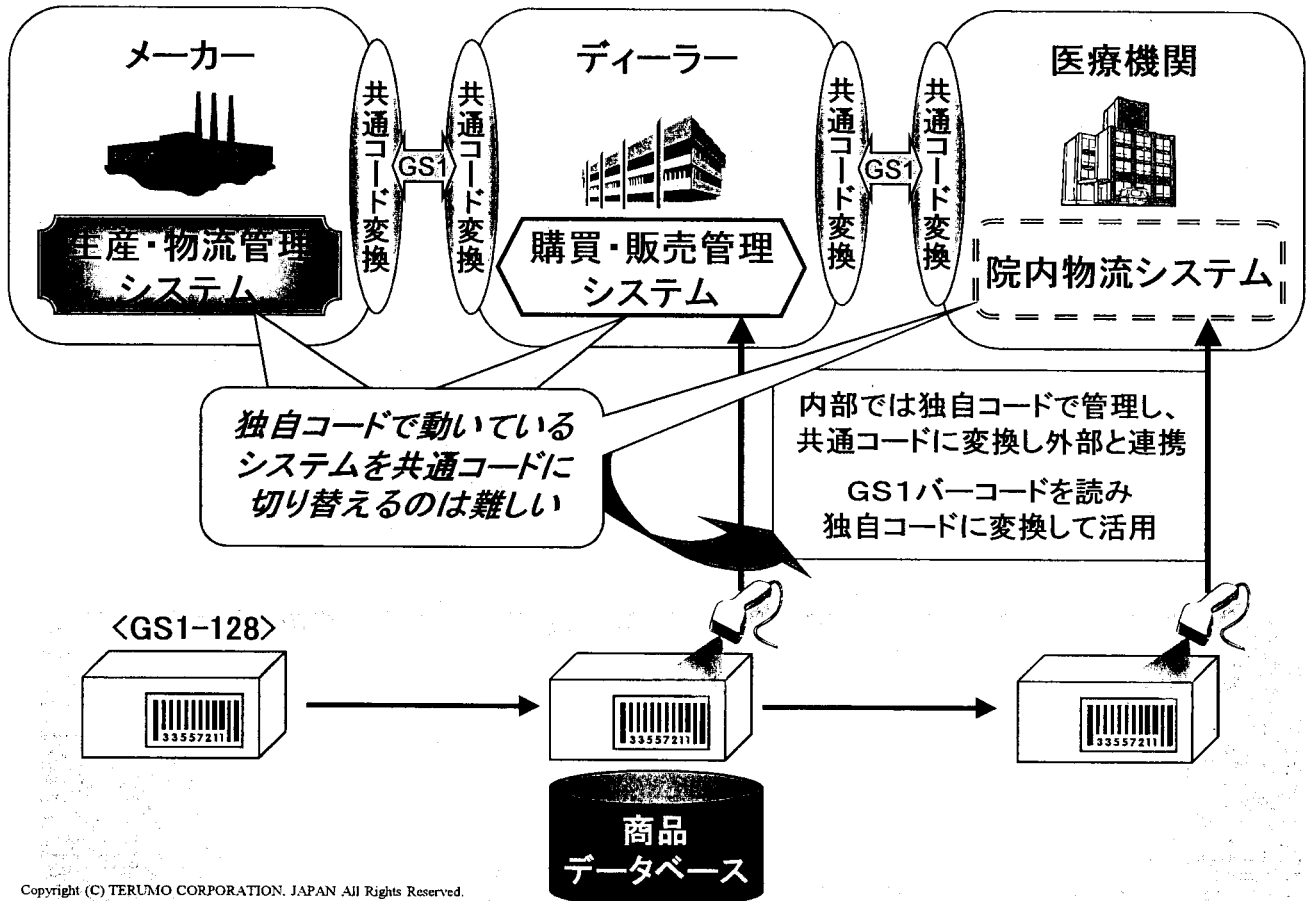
メーカー

共通コード変換

GS1

共通コード変換

ディーラー

共通コード変換

GS1

共通コード変換

医療機関

生産・物流管理システム

購買・販売管理システム

院内物流システム

独自コードで動いているシステムを共通コードに切り替えるのは難しい

内部では独自コードで管理し、共通コードに変換し外部と連携

GS1バーコードを読み独自コードに変換して活用

<GS1-128>

33557211

33557211

33557211

商品データベース

Copyright (C) TERUMO CORPORATION. JAPAN All Rights Reserved.